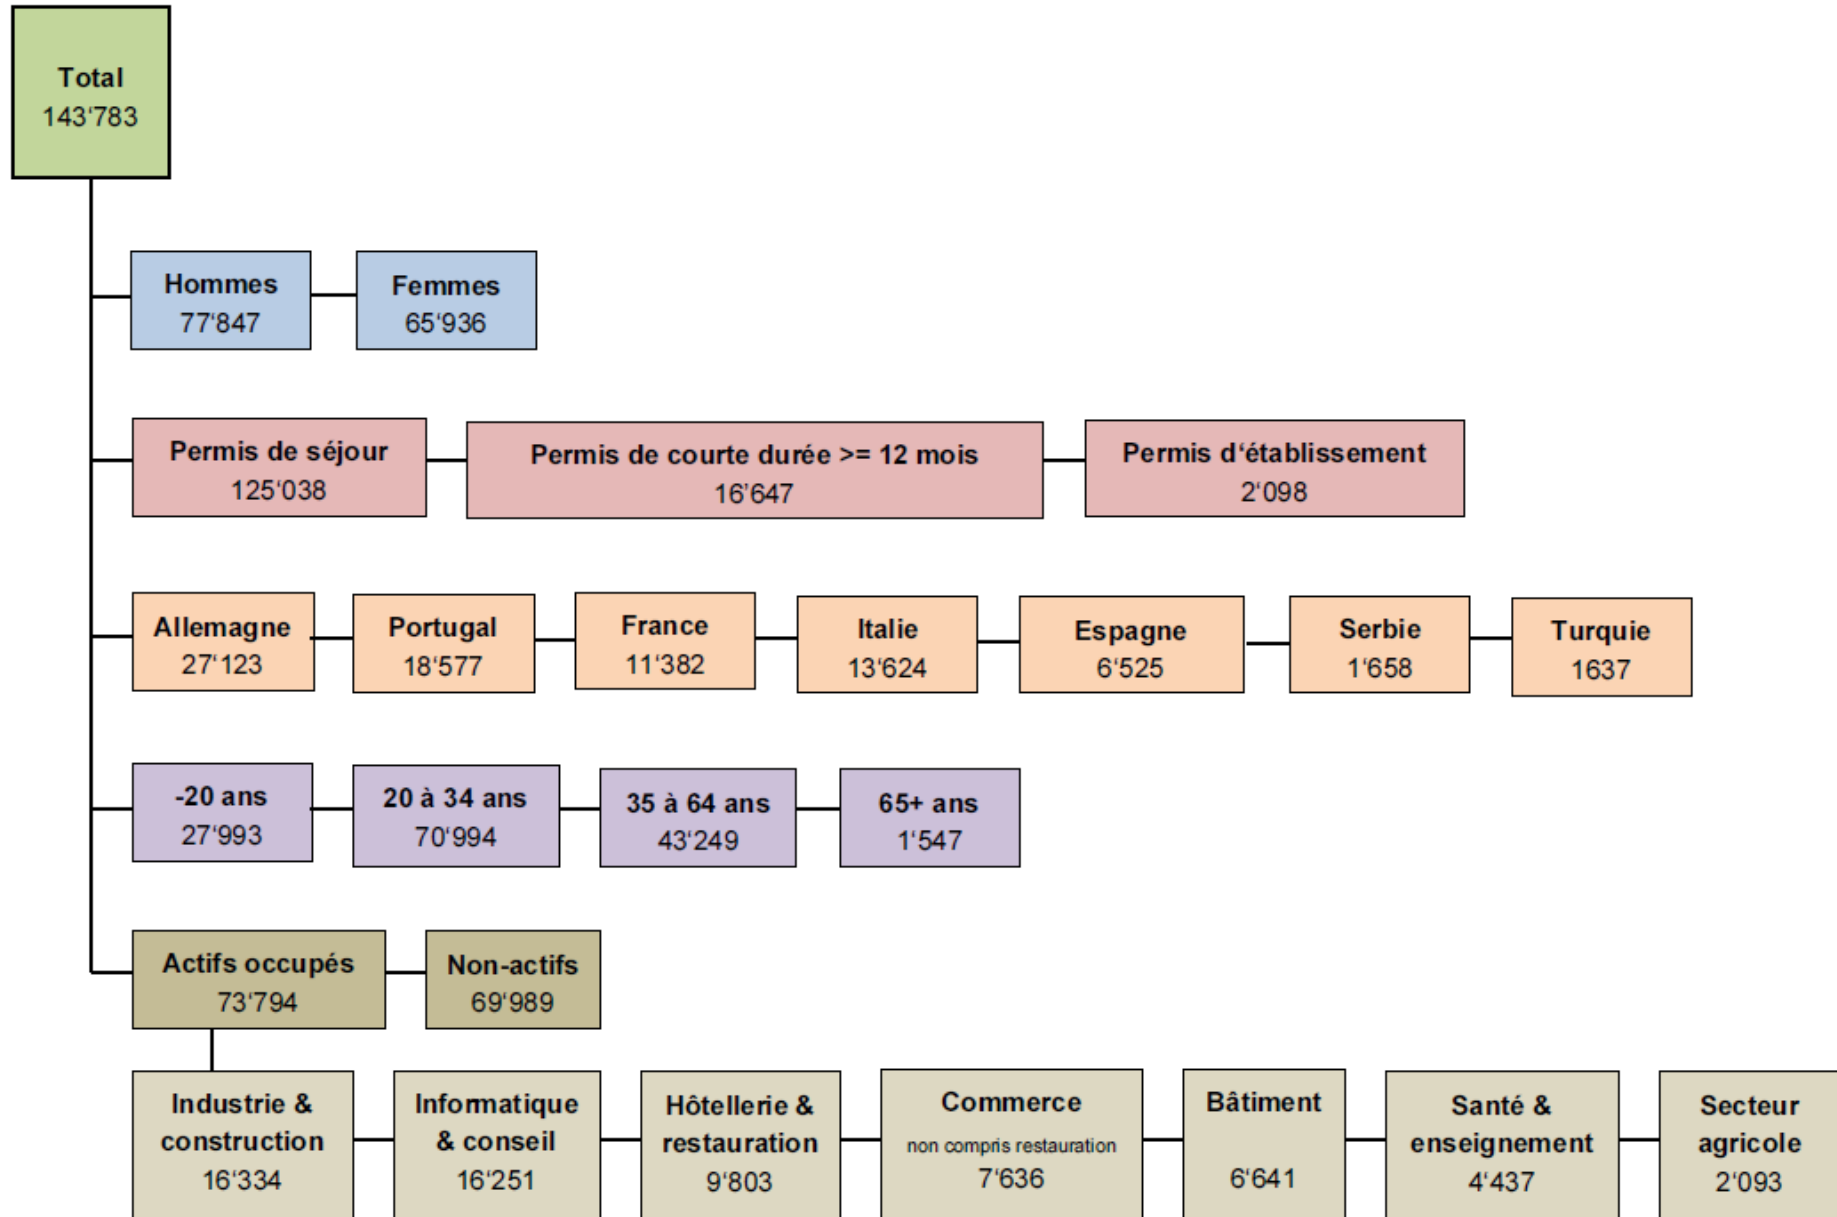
Total
143‘783

Hommes
77‘847

Femmes
65‘936

Permis de séjour
125‘038

Permis de courte durée >= 12 mois
16‘647

Permis d‘établissement
2‘098

Allemagne
27‘123

Portugal
18‘577

France
11‘382

Italie
13‘624

Espagne
6‘525

Serbie
1‘658

Turquie
1637

-20 ans
27‘993

20 à 34 ans
70‘994

35 à 64 ans
43‘249

65+ ans
1‘547

Actifs occupés
73‘794

Non-actifs
69‘989

Industrie & construction
16‘334

Informatique & conseil
16‘251

Hôtellerie & restauration
9‘803

Commerce
non compris restauration
7‘636

Bâtiment
6‘641

Santé & enseignement
4‘437

Secteur agricole
2‘093